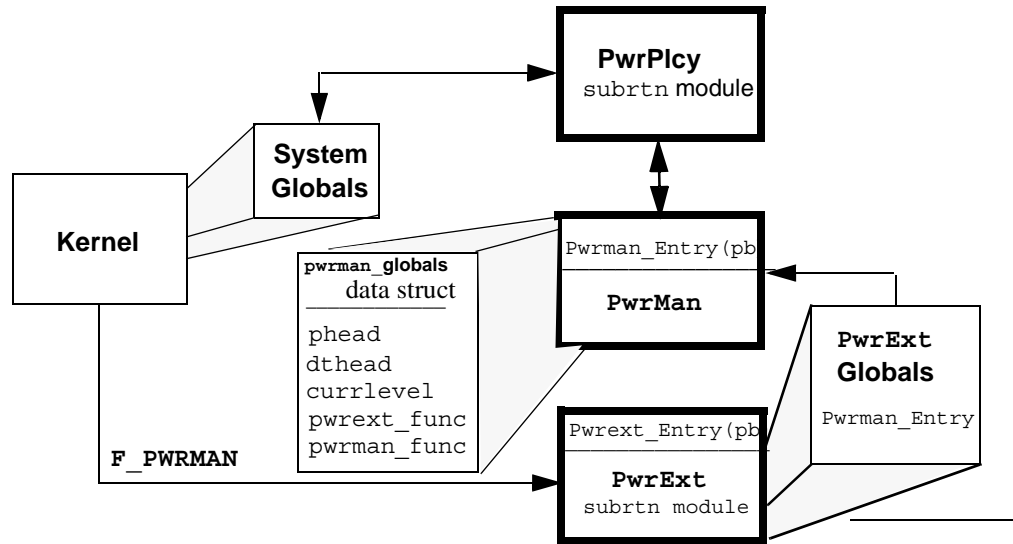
PwrPlcy
subrtn module

System Globals

Kernel

pwrman_globals
data struct
phead
dthead
currlevel
pwrext_func
pwrman_func

Pwrman_Entry(pb

PwrMan

PwrExt Globals
Pwrman_Entry

F_PWRMAN

Pwrext_Entry(pb

PwrExt
subrtn module